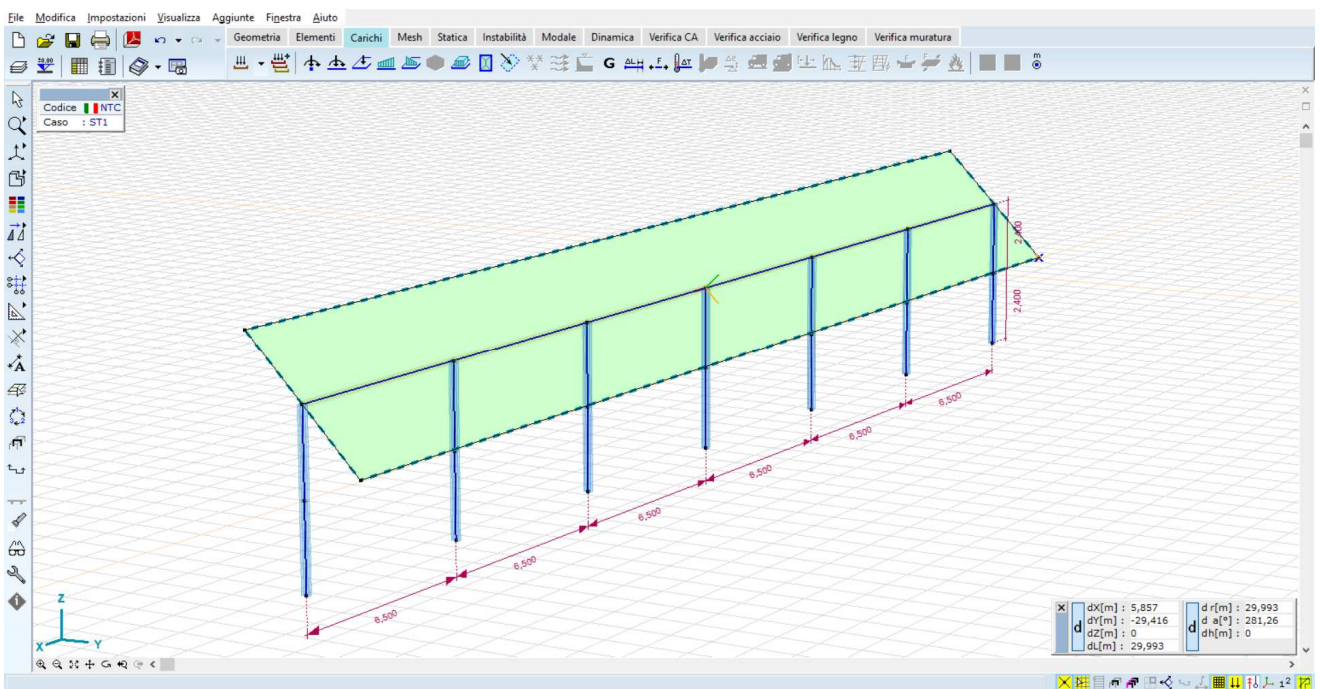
File Modifica Impostazioni Visualizza Aggiunte Finestra Aiuto

Geometria Elementi Carichi Mesh Statica Instabilità Modale Dinamica Verifica CA Verifica acciaio Verifica legno Verifica muratura

Codice NTC
Caso : ST1

2,400
2,400
6,500
6,500
6,500
6,500
6,500
6,500

Z
X Y

dX[m] : 5,857
dY[m] : -29,416
dZ[m] : 0
dL[m] : 29,993

d r[m] : 29,993
d a[°] : 281,26
dh[m] : 0